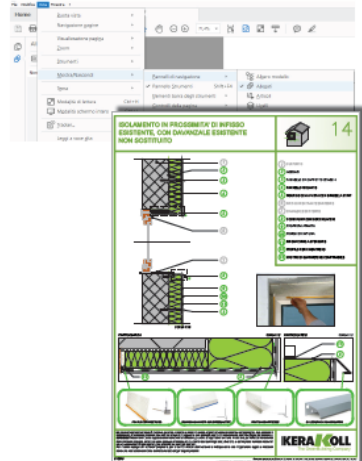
File Modifica Vista Finestra ?

Home

Ruota vista

Navigazione pagine

Visualizzazione pagina

Zoom

Strumenti

Mostra/Nascondi

Tema

Modalità di lettura Ctrl+H

Modalità schermo intero Ctrl+L

Traccia...

Leggi a voce alta

Pannelli di navigazione

Pannelli Strumenti Shift+F4

Elementi barra degli strumenti

Apri modello

Adagiati

Azzera

Visibili

ISOLAMENTO IN PROSSIMITA' DI INFISSO ESISTENTE, CON DAVANZALE ESISTENTE NON SOSTITUITO

14

KERAKOLL
The GreenBuilding Company